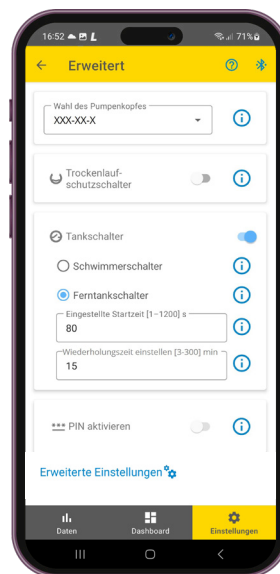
16:52 71%

Erweitert

Wahl des Pumpenkopfes
XXX-XX-X

Trockenlaufschutzschalter

Tankschalter

Schwimmerschalter

Ferntankschalter

Eingestellte Startzeit [1-1200] s
80

Wiederholungszeit einstellen [3-300] min
15

PIN aktivieren

Erweiterte Einstellungen

Daten
Dashboard
Einstellungen